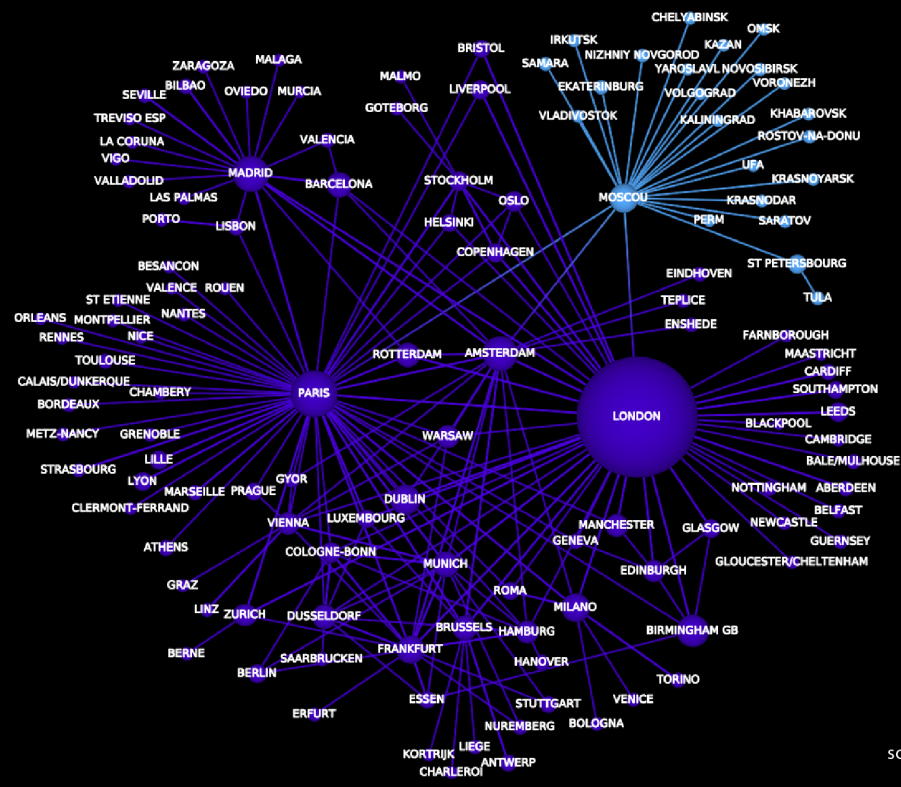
CHELYABINSK
OMSK
IRKUTSK
KAZAN
NIZHNIY NOVGOROD
SAMARA
YAROSLAVL NOVOSIBIRSK
EKATERINBURG
VORONEZH
VOLGOGRAD
VLADIVOSTOK
KHABAROVSK
KALININGRAD
ROSTOV-NA-DONU
UFA
KRASNOYARSK
MOSCOU
KRASNODAR
PERM
SARATOV
ST PETERSBOURG
TULA
BRISTOL
MALMO
LIVERPOOL
GOTEBORG
ZARAGOZA
MALAGA
BILBAO
OVIEDO
MURCIA
SEVILLE
TREVISO ESP
VALENCIA
LA CORUNA
VIGO
MADRID
BARCELONA
VALLADOLID
LAS PALMAS
PORTO
LISBON
STOCKHOLM
OSLO
HELSINKI
COPENHAGEN
BESANCON
VALENCE
ROUEN
ST ETIENNE
NANTES
ORLEANS
MONTPELLIER
RENNES
NICE
TOULOUSE
CALAIS/DUNKERQUE
CHAMBERY
BORDEAUX
PARIS
METZ-NANCY
GRENOBLE
STRASBOURG
LILLE
LYON
MARSEILLE
PRAGUE
GYOR
CLERMONT-FERRAND
EINDHOVEN
TEPLICE
ENSHEDE
ROTTERDAM
AMSTERDAM
FARNBOROUGH
MAASTRICHT
CARDIFF
SOUTHAMPTON
LONDON
LEEDS
BLACKPOOL
CAMBRIDGE
BALE/MULHOUSE
WARSAW
NOTTINGHAM
ABERDEEN
BELFAST
DUBLIN
LUXEMBOURG
VIENNA
NEWCASTLE
GUERNSEY
MANCHESTER
GLASGOW
GENEVA
GLOUCESTER/CHELTENHAM
ATHENS
COLOGNE-BONN
MUNICH
EDINBURGH
GRAZ
ROMA
LINZ
ZURICH
DUSSELDORF
MILANO
BIRMINGHAM GB
BRUSSELS
HAMBURG
BERNE
FRANKFURT
SAARBRUCKEN
HANOVER
BERLIN
TORINO
ESSEN
VENICE
STUTTGART
ERFURT
NUREMBERG
BOLOGNA
KORTRIJK
LIEGE
ANTWERP
CHARLEROI
SO